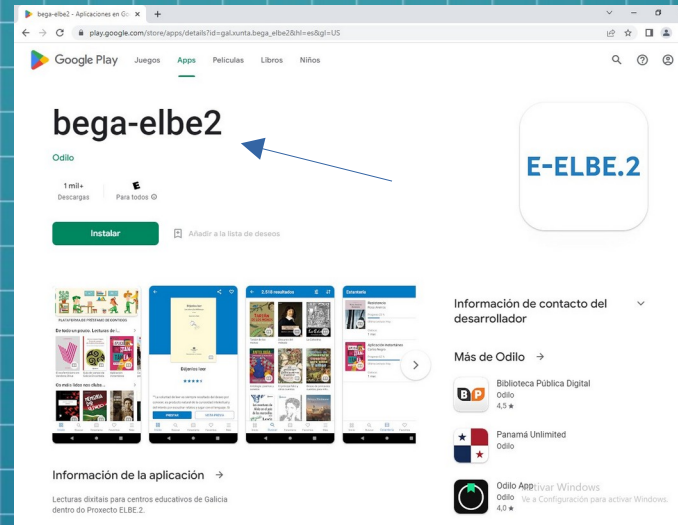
bega-elbe2 - Aplicaciones en G

play.google.com/store/apps/details?id=gal.xunta.bega_elbe2&hl=es&gl=US

Google Play Juegos Apps Películas Libros Niños

bega-elbe2

Odilo

1 mil+ Descargas

E Para todos

Instalar

Añadir a la lista de deseos

E-ELBE.2

Información de contacto del desarrollador

Más de Odilo →

Biblioteca Pública Digital
Odilo
4,5 ★

Panamá Unlimited
Odilo

Odilo App
Odilo
4,0 ★

Activar Windows
Ve a Configuración para activar Windows.

Información de la aplicación →

Lecturas dixitais para centros educativos de Galicia dentro do Proxecto ELBE.2.